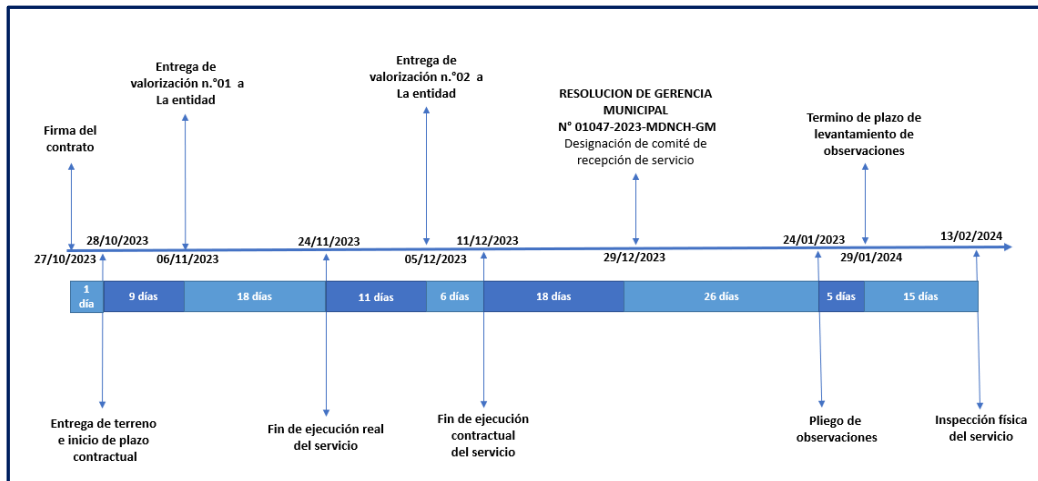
Firma del contrato

Entrega de valorización n.°01 a La entidad

Entrega de valorización n.°02 a La entidad

RESOLUCION DE GERENCIA MUNICIPAL
N° 01047-2023-MDNCH-GM
Designación de comité de recepción de servicio

Termino de plazo de levantamiento de observaciones

28/10/2023
27/10/2023
06/11/2023
24/11/2023
05/12/2023
11/12/2023
29/12/2023
24/01/2023
29/01/2024
13/02/2024

1 día
9 días
18 días
11 días
6 días
18 días
26 días
5 días
15 días

Entrega de terreno e inicio de plazo contractual

Fin de ejecución real del servicio

Fin de ejecución contractual del servicio

Pliego de observaciones

Inspección física del servicio